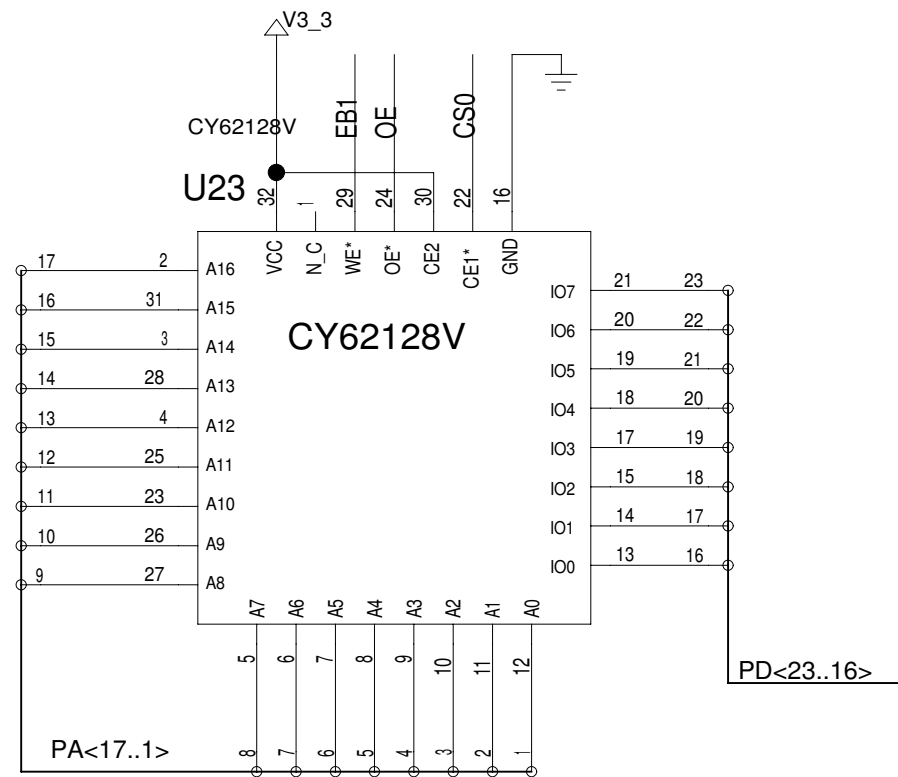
V3_3

CY62128V

EB1 OE CS0

U23

32 1 29 24 30 22 16

VCC N_C WE* OE* CE2 CE1* GND

CY62128V

17 2 A16
16 31 A15
15 3 A14
14 28 A13
13 4 A12
12 25 A11
11 23 A10
10 26 A9
9 27 A8

IO7 21 23
IO6 20 22
IO5 19 21
IO4 18 20
IO3 17 19
IO2 15 18
IO1 14 17
IO0 13 16

A7 A6 A5 A4 A3 A2 A1 A0

5 6 7 8 9 10 11 12

PD<23..16>

PA<17..1>

8 7 6 5 4 3 2 1